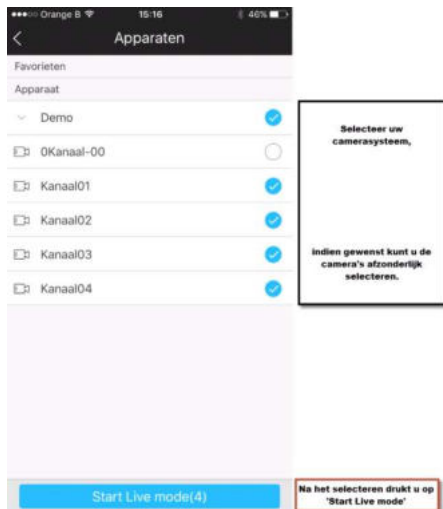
Orange B 15:16 46%

Apparaten

Favorieten

Apparaat

Demo

0Kanaal-00

Kanaal01

Kanaal02

Kanaal03

Kanaal04

Start Live mode(4)

Selecteer uw camerasysteem,

indien gewenst kunt u de camera's afzonderlijk selecteren.

Na het selecteren drukt u op 'Start Live mode'